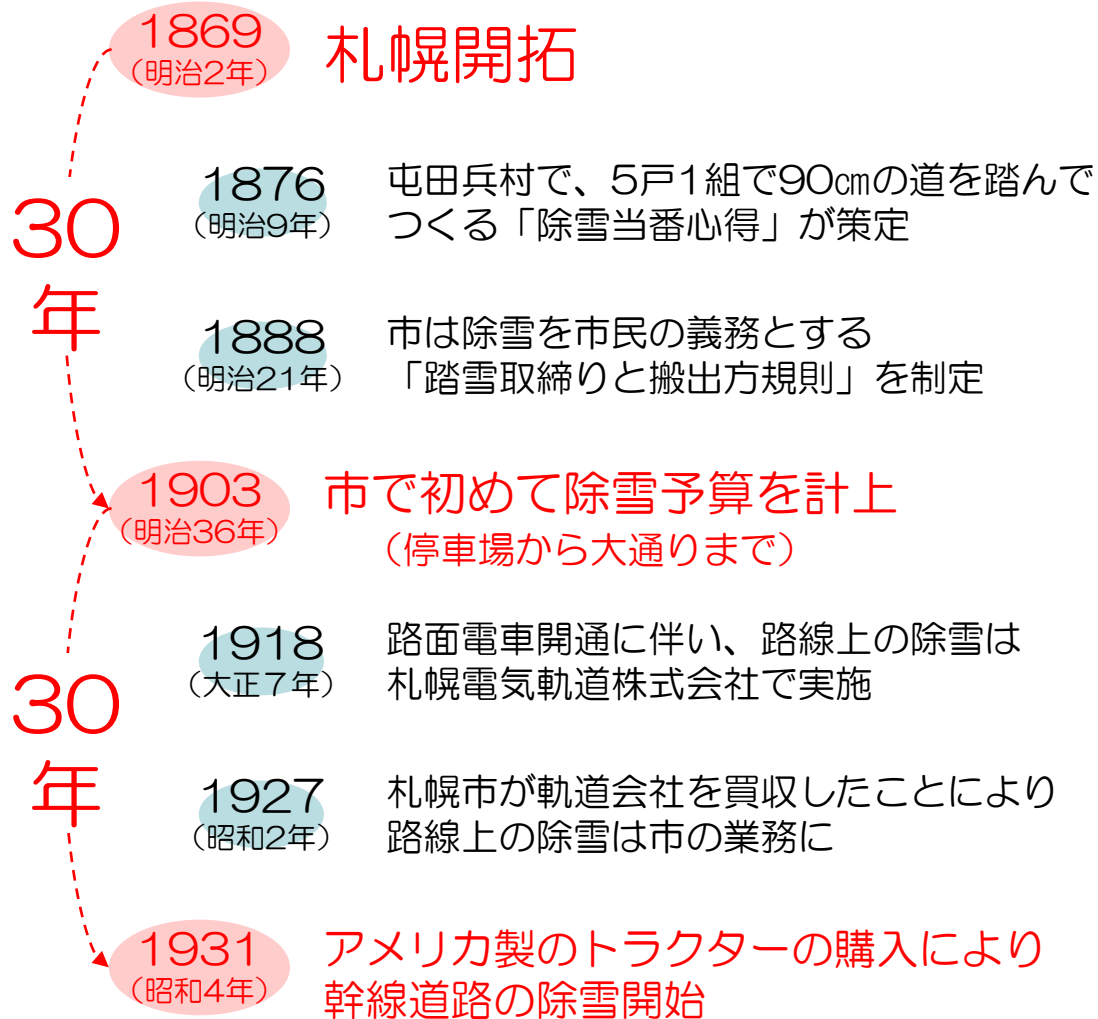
1869
（明治2年）
札幌開拓

30年

1876
（明治9年）
屯田兵村で、5戸1組で90㎝の道を踏んでつくる「除雪当番心得」が策定

1888
（明治21年）
市は除雪を市民の義務とする「踏雪取締りと搬出方規則」を制定

1903
（明治36年）
市で初めて除雪予算を計上
（停車場から大通りまで）

30年

1918
（大正７年）
路面電車開通に伴い、路線上の除雪は札幌電気軌道株式会社で実施

1927
（昭和2年）
札幌市が軌道会社を買収したことにより路線上の除雪は市の業務に

1931
（昭和4年）
アメリカ製のトラクターの購入により幹線道路の除雪開始